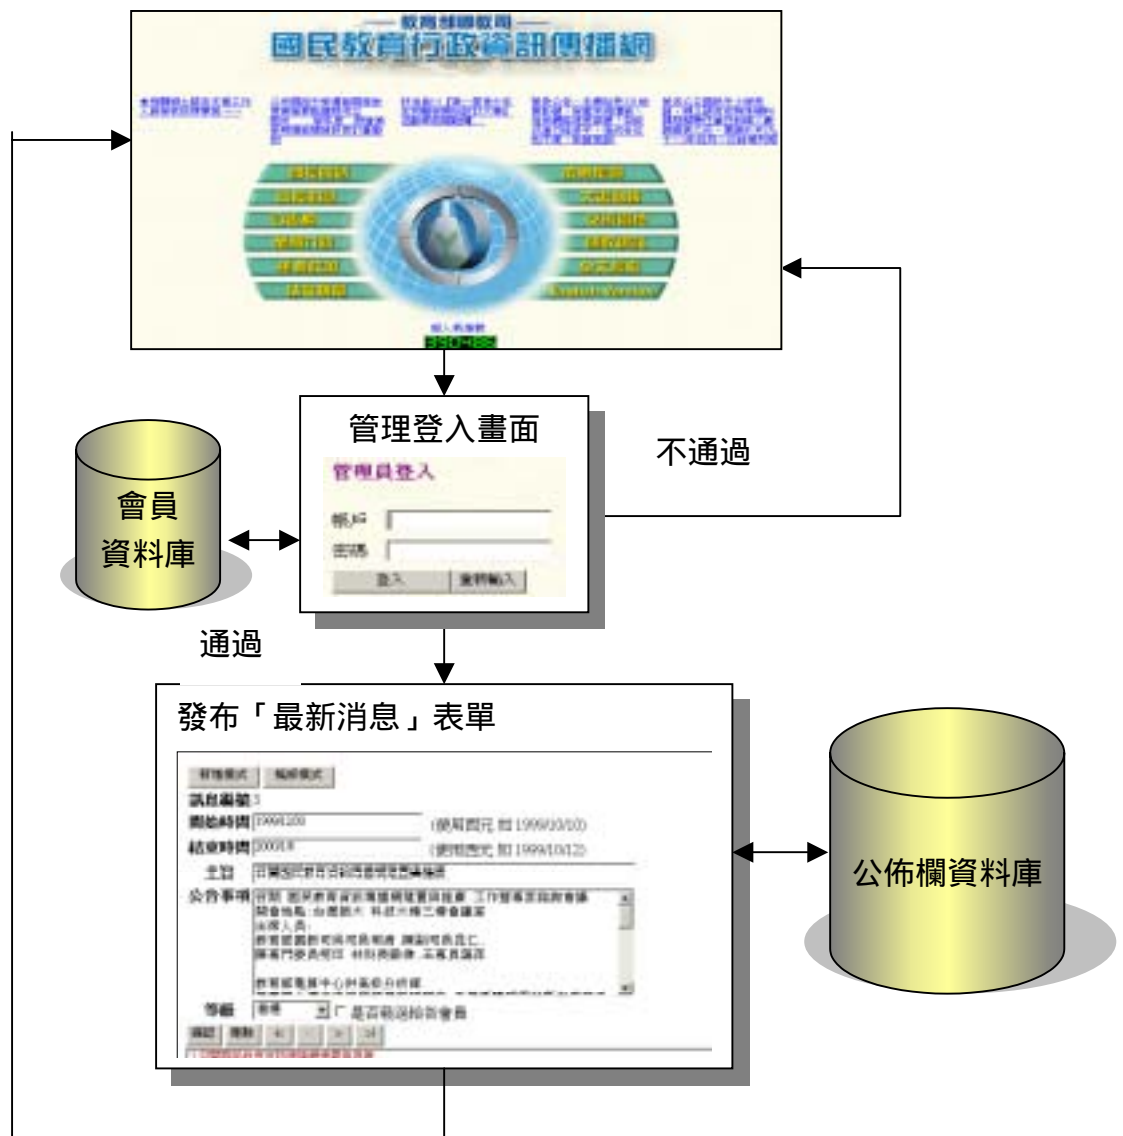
— 教育部國教司 —
國民教育行政資訊傳播網

English Version

管理登入畫面
管理員登入
帳戶
密碼
登入
重新輸入

不通過

會員資料庫

通過

發布「最新消息」表單

訊息編號
開始時間
結束時間
主旨
公告事項
等級
是否通知給會員

公佈欄資料庫